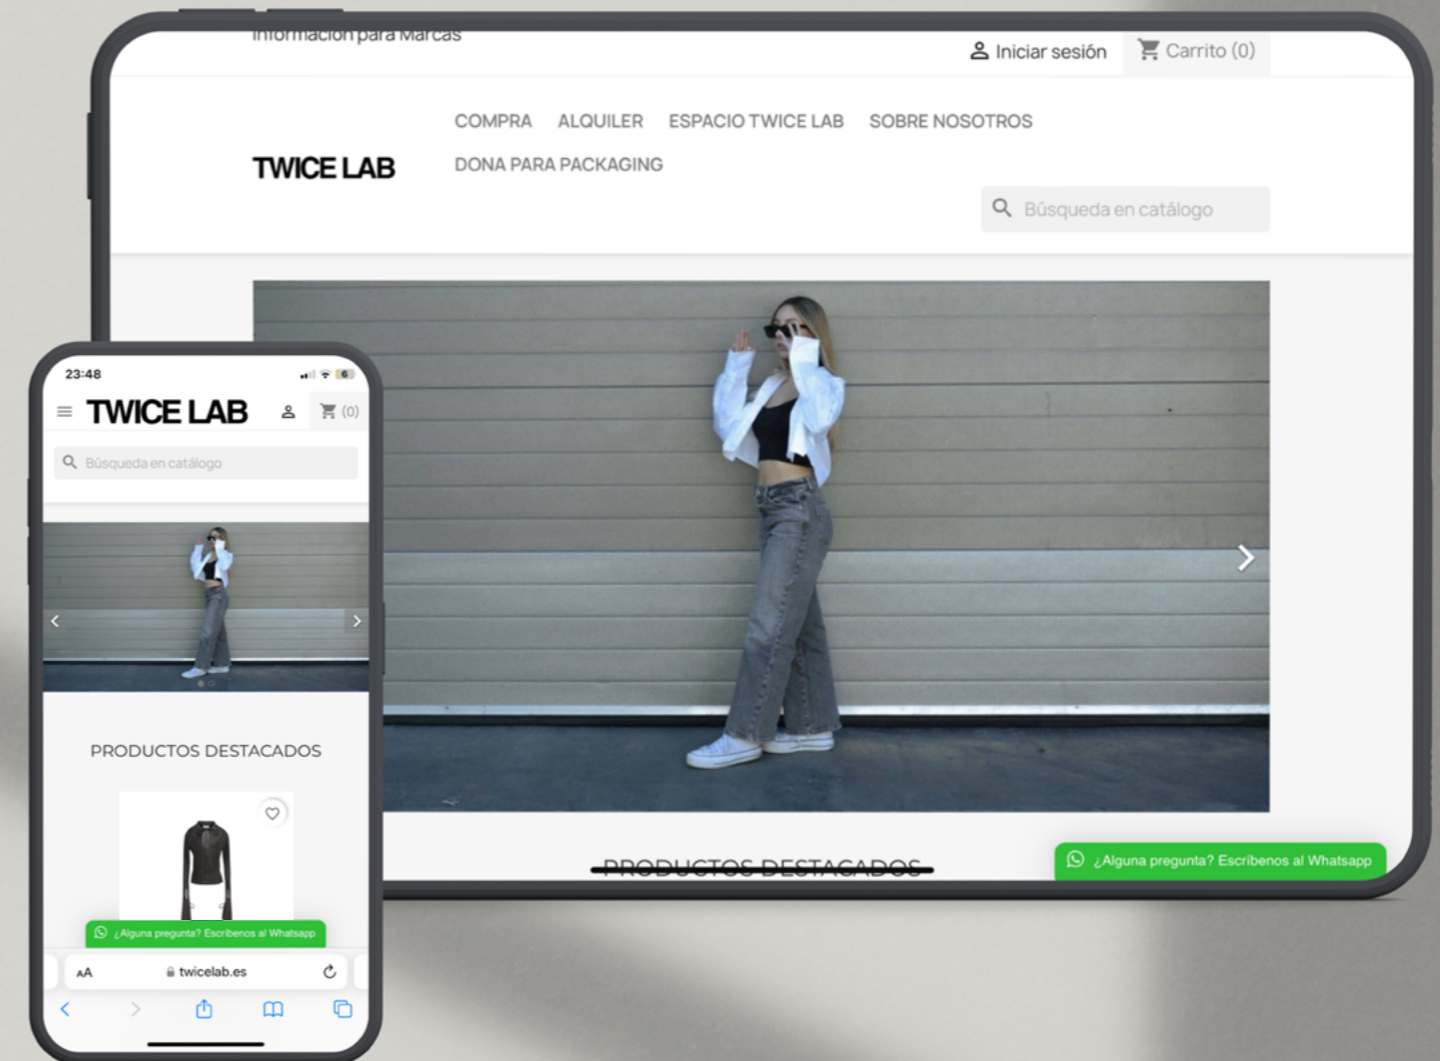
Información para Marcas

Iniciar sesión

Carrito (0)

TWICE LAB

COMPRA ALQUILER ESPACIO TWICE LAB SOBRE NOSOTROS DONA PARA PACKAGING

Búsqueda en catálogo

PRODUCTOS DESTACADOS

¿Alguna pregunta? Escríbenos al Whatsapp

23:48

TWICE LAB

(0)

Búsqueda en catálogo

PRODUCTOS DESTACADOS

¿Alguna pregunta? Escríbenos al Whatsapp

AA twicelab.es